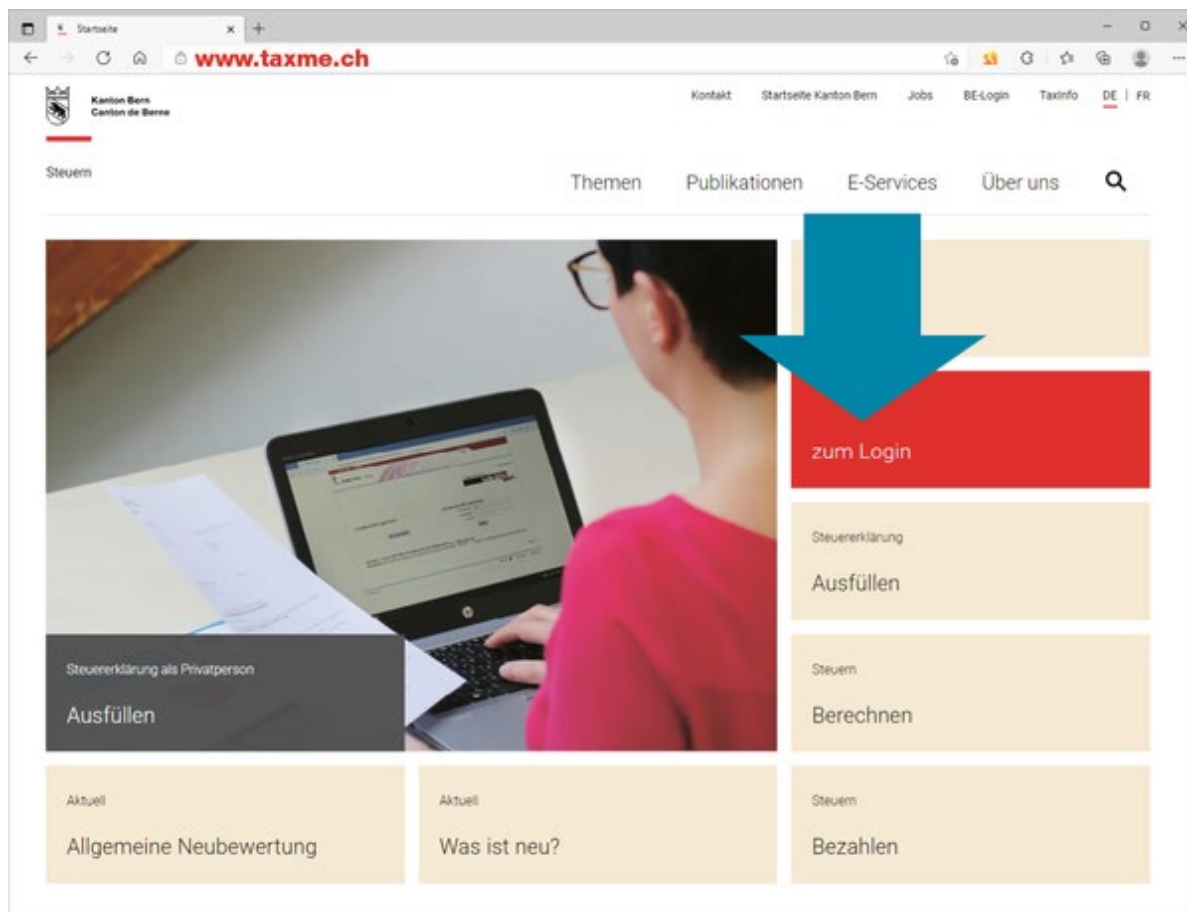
Startseite

www.taxme.ch

Kanton Bern
Canton de Berne

Kontakt Startseite Kanton Bern Jobs BE-Login TaxInfo DE | FR

Steuern

Themen Publikationen E-Services Über uns

zum Login

Steuererklärung
Ausfüllen

Steuererklärung als Privatperson
Ausfüllen

Steuern
Berechnen

Aktuell
Allgemeine Neubewertung

Aktuell
Was ist neu?

Steuern
Bezahlen